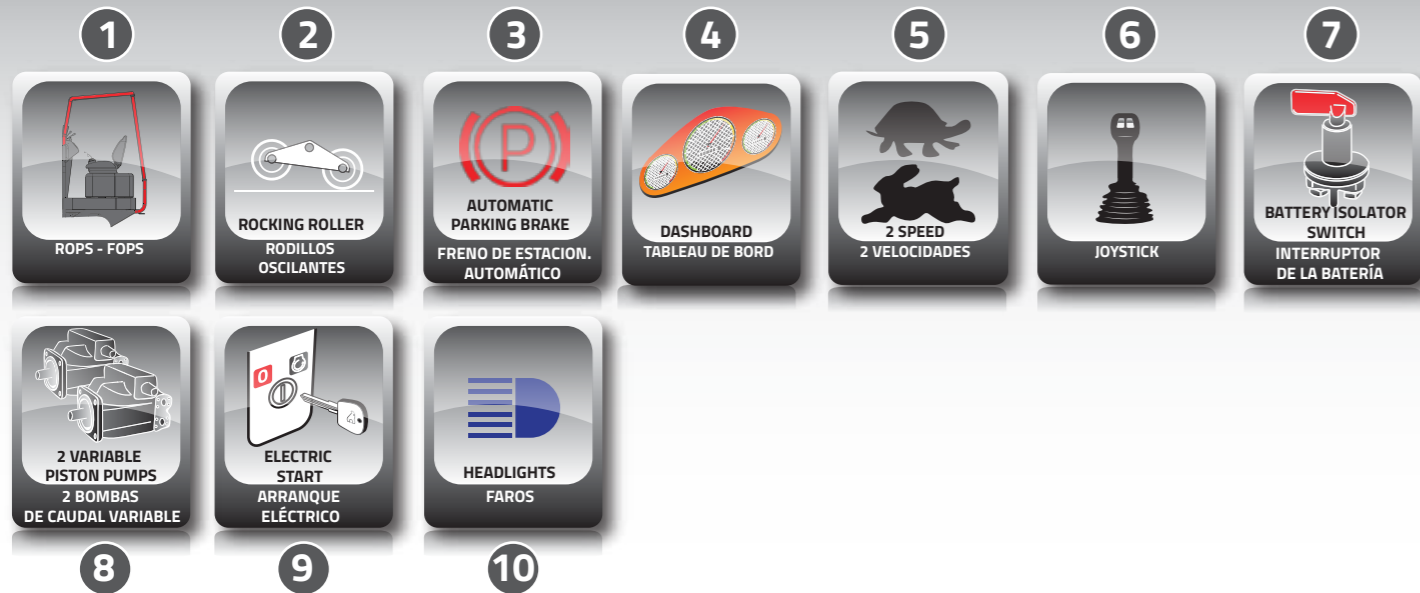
1
ROPS - FOPS

2
ROCKING ROLLER
RODILLOS OSCILANTES

3
P
AUTOMATIC PARKING BRAKE
FRENO DE ESTACION. AUTOMÁTICO

4
DASHBOARD
TABLEAU DE BORD

5
2 SPEED
2 VELOCIDADES

6
JOYSTICK

7
BATTERY ISOLATOR SWITCH
INTERRUPTOR DE LA BATERÍA

2 VARIABLE PISTON PUMPS
2 BOMBAS DE CAUDAL VARIABLE
8

0
ELECTRIC START
ARRANQUE ELÉCTRICO
9

HEADLIGHTS
FAROS
10